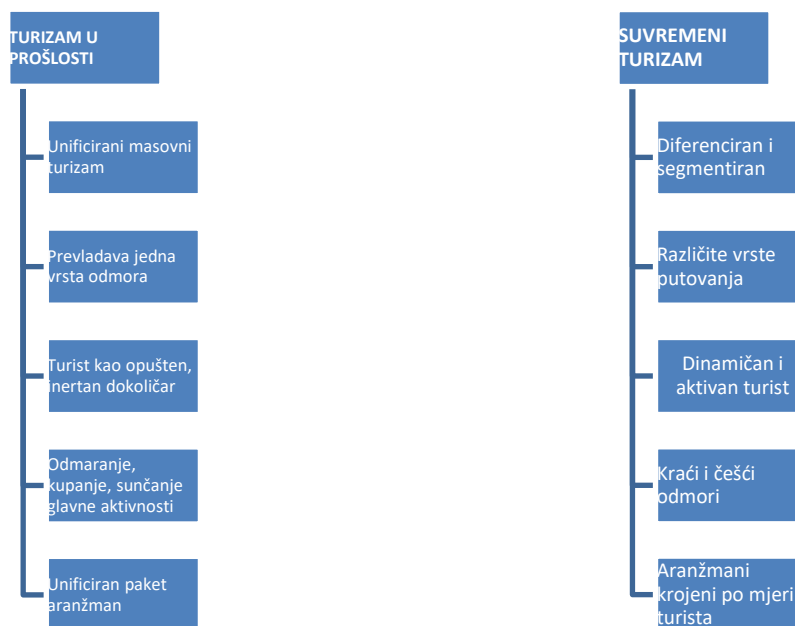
TURIZAM U PROŠLOSTI

Unificirani masovni turizam

Prevladava jedna vrsta odmora

Turist kao opušten, inertan dokoličar

Odmaranje, kupanje, sunčanje glavne aktivnosti

Unificiran paket aranžman

SUVREMENI TURIZAM

Diferenciran i segmentiran

Različite vrste putovanja

Dinamičan i aktivan turist

Kraći i češći odmori

Aranžmani krojeni po mjeri turista